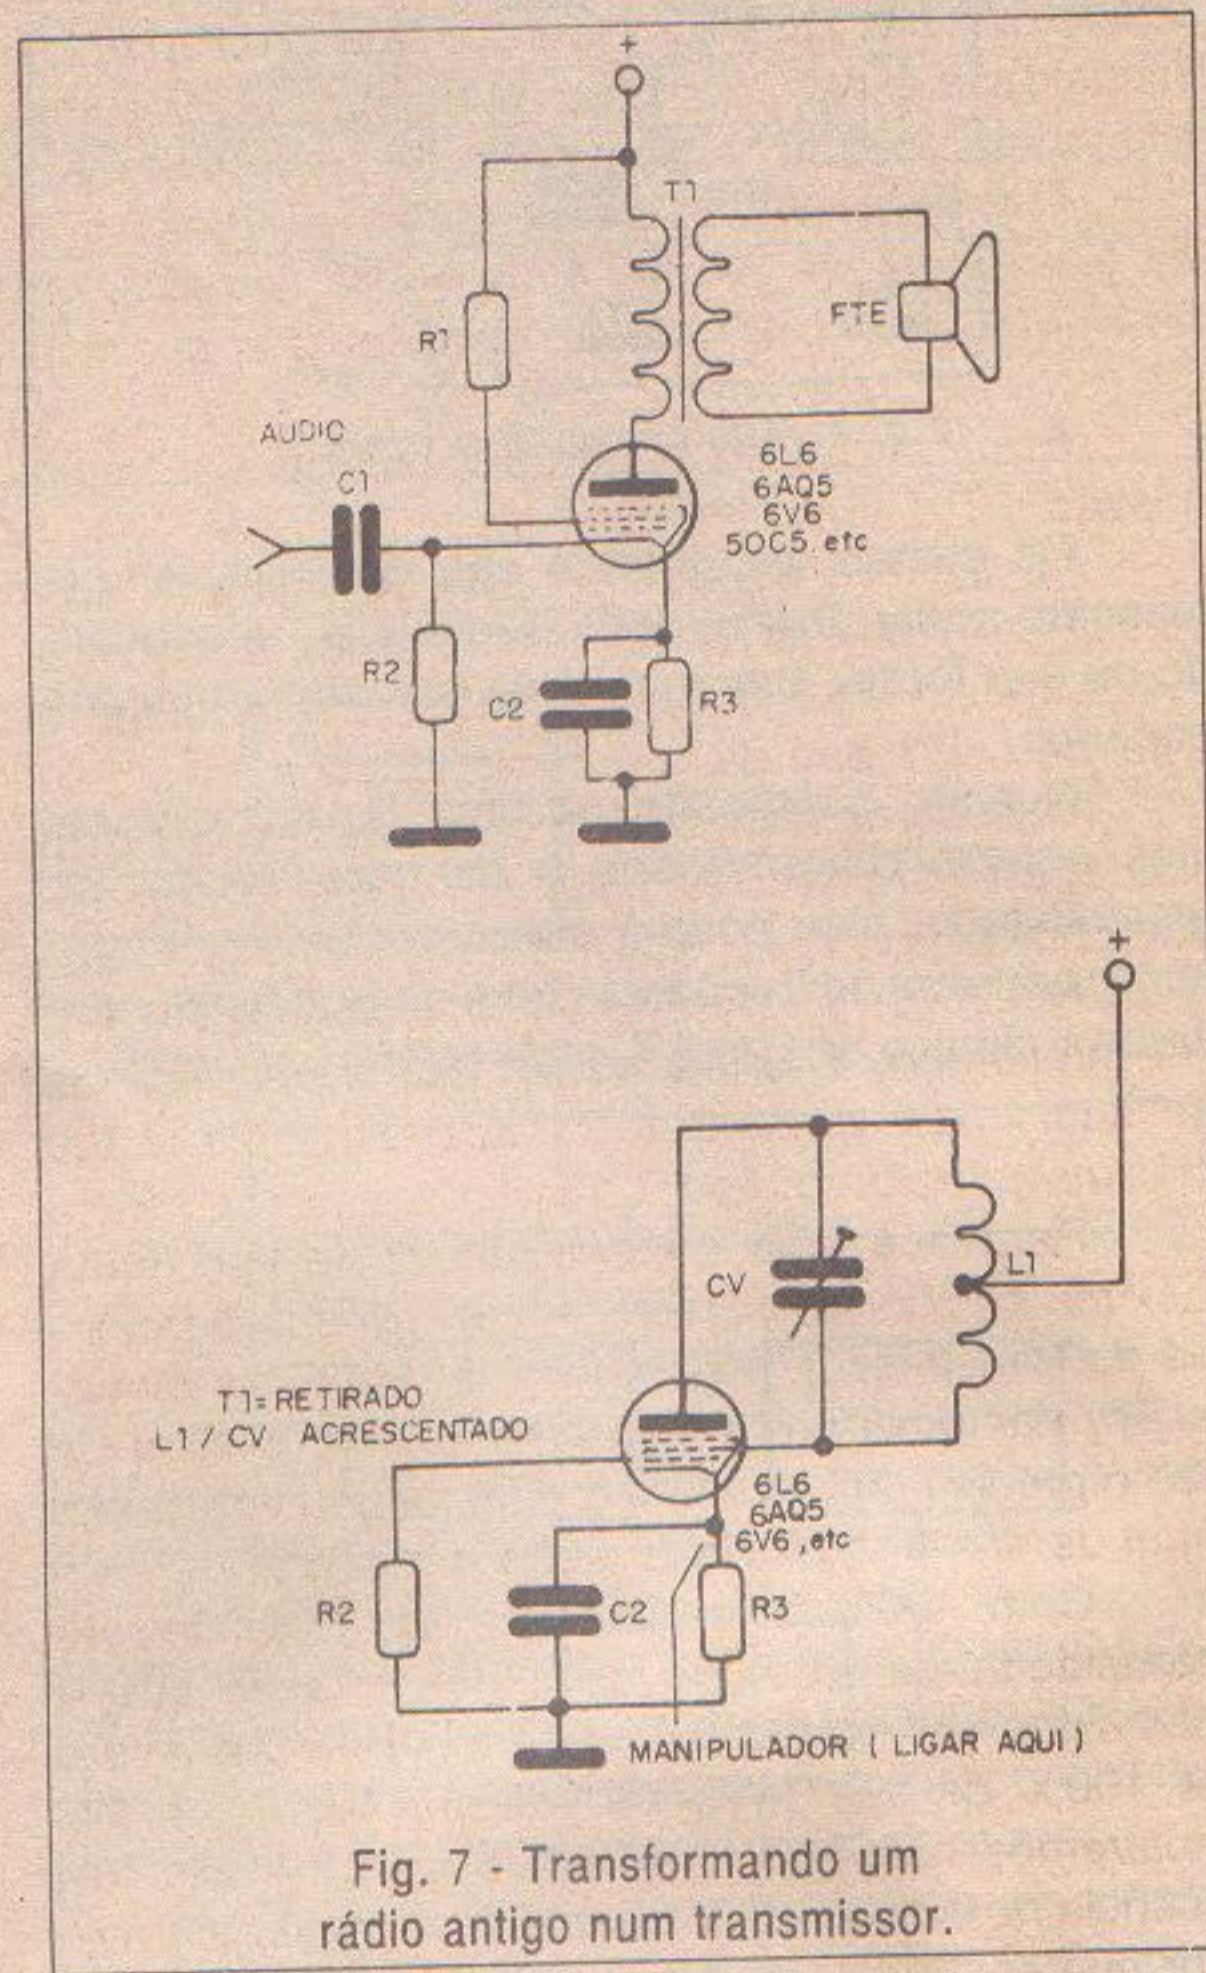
+

T1

FTE

R1

AUDIO

6L6
6AQ5
6V6
50C5 etc

C1

R2

C2

R3

+

CV

L1

T1= RETIRADO
L1 / CV ACRESCENTADO

6L6
6AQ5
6V6 ,etc

R2

C2

R3

MANIPULADOR ( LIGAR AQUI )

Fig. 7 - Transformando um rádio antigo num transmissor.